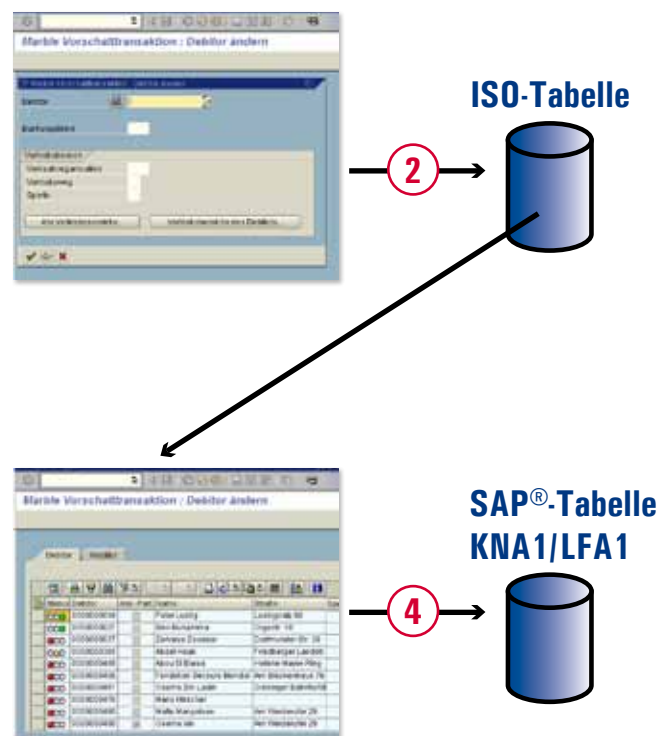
Marble Vorschalttransaktion : Debitor ändern

Debitor

Buchungskreis

Verkaufsbereich

Verkaufsorganisation

Vertriebsweg

Sparte

2

ISO-Tabelle

Marble Vorschalttransaktion : Debitor ändern

Debitor

Peter Lustig

Lustigweg 50

Alex Bumpens

Zweimal Zeisser

Abdel Hadi

Abou El Elassa

Fondation Secours Mondial

Cosima Em Lader

Marie Wascher

Waffe Mangrolaus

Cosima ein

4

SAP®-Tabelle KNA1/LFA1